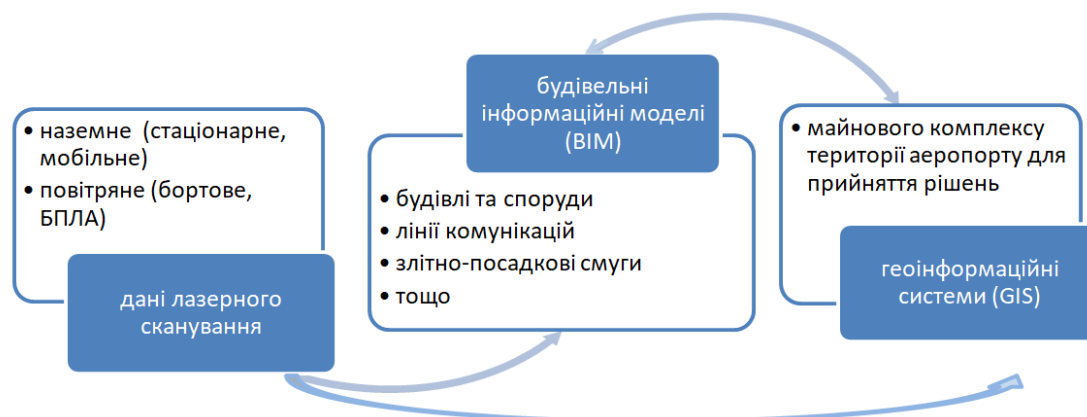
• наземне (стаціонарне, мобільне)
• повітряне (бортове, БПЛА)

дані лазерного сканування

будівельні інформаційні моделі (BIM)

• будівлі та споруди
• лінії комунікацій
• злітно-посадкові смуги
• тощо

• майнового комплексу території аеропорту для прийняття рішень

геоінформаційні системи (GIS)